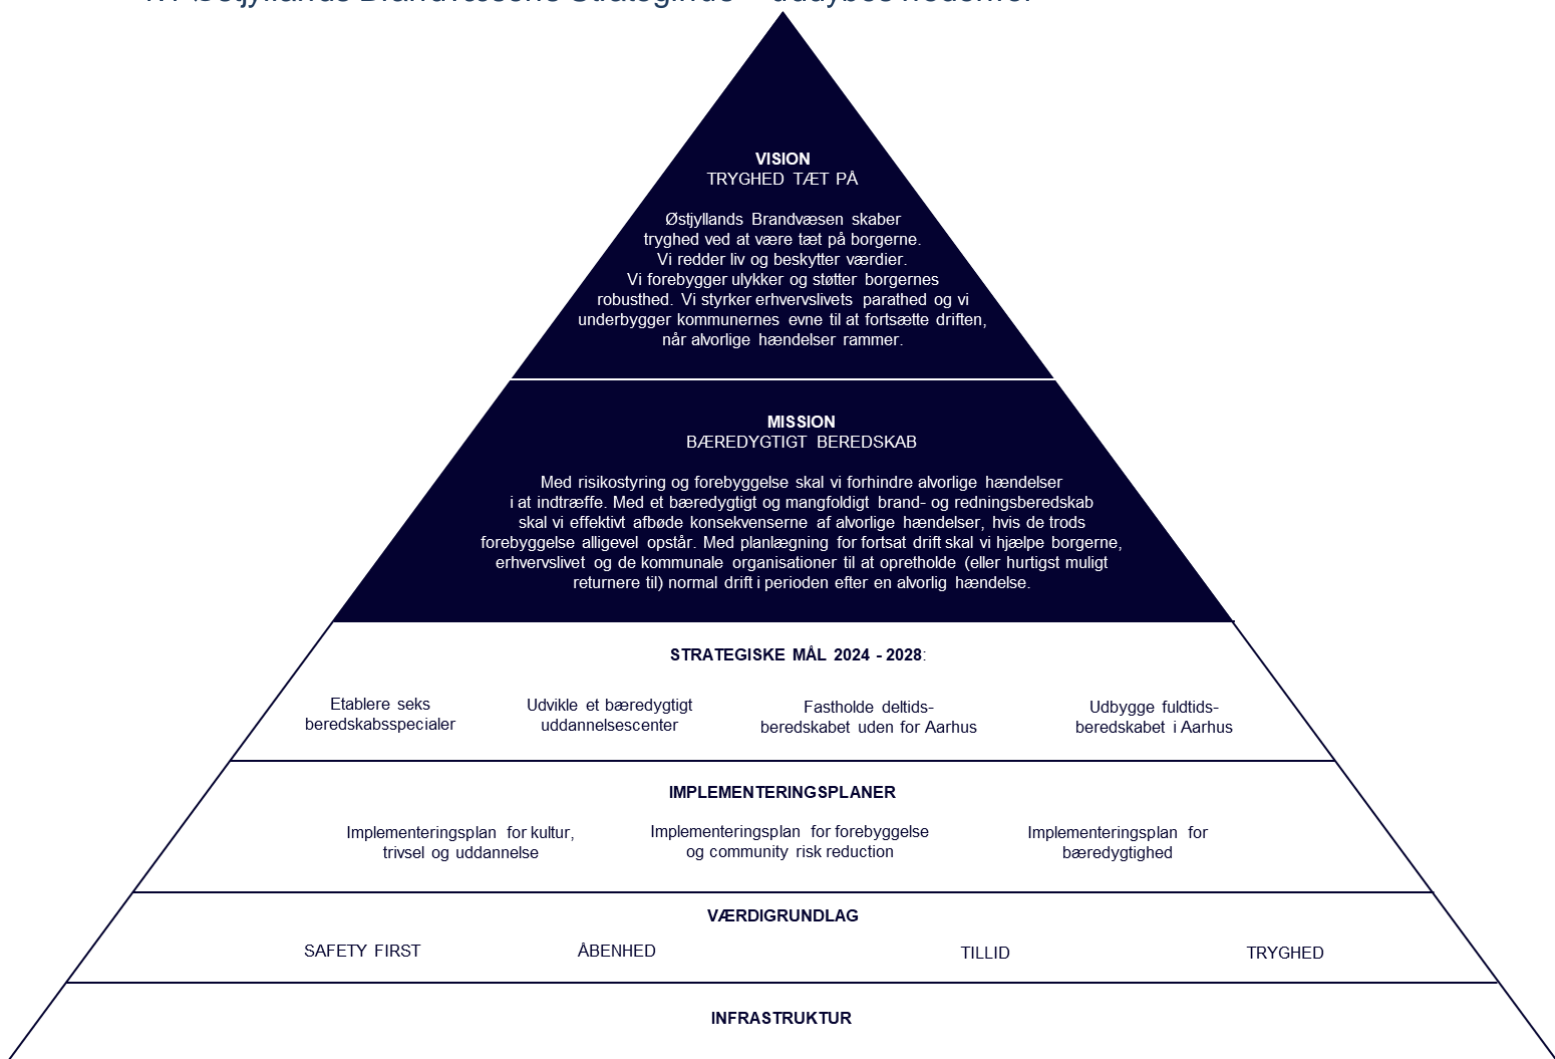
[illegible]

VISION
TRYGHED TÆT PÅ

Østjyllands Brandvæsen skaber tryghed ved at være tæt på borgerne. Vi redder liv og beskytter værdier. Vi forebygger ulykker og støtter borgernes robusthed. Vi styrker erhvervslivets parathed og vi underbygger kommunernes evne til at fortsætte driften, når alvorlige hændelser rammer.

MISSION
BÆREDYGTIGT BEREDSKAB

Med risikostyring og forebyggelse skal vi forhindre alvorlige hændelser i at indtræffe. Med et bæredygtigt og mangfoldigt brand- og redningsberedskab skal vi effektivt afbøde konsekvenserne af alvorlige hændelser, hvis de trods forebyggelse alligevel opstår. Med planlægning for fortsat drift skal vi hjælpe borgerne, erhvervslivet og de kommunale organisationer til at opretholde (eller hurtigst muligt returnere til) normal drift i perioden efter en alvorlig hændelse.

STRATEGISKE MÅL 2024 - 2028:

Etablere seks beredskabsspecialer

Udvikle et bæredygtigt uddannelsescenter

Fastholde deltidsberedskabet uden for Aarhus

Udbygge fuldtidsberedskabet i Aarhus

IMPLEMENTERINGSPLANER

Implementeringsplan for kultur, trivsel og uddannelse

Implementeringsplan for forebyggelse og community risk reduction

Implementeringsplan for bæredygtighed

VÆRDIGRUNDLAG

SAFETY FIRST

ÅBENHED

TILLID

TRYGHED

INFRASTRUKTUR